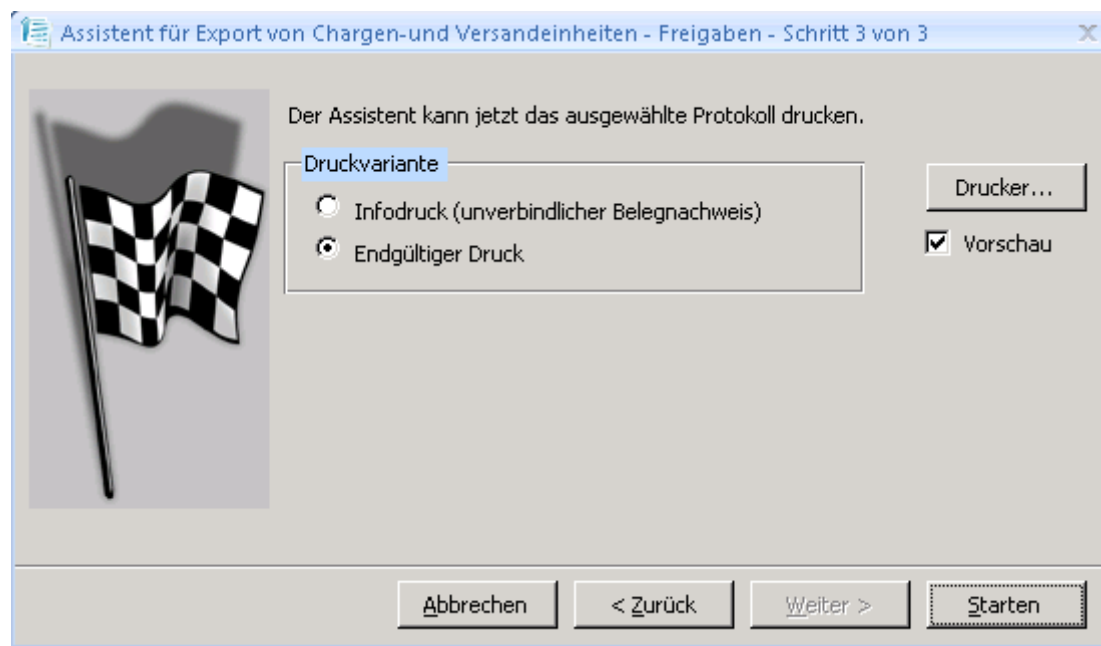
Assistent für Export von Chargen-und Versandeinheiten - Freigaben - Schritt 3 von 3

Der Assistent kann jetzt das ausgewählte Protokoll drucken.

Druckvariante

Infodruck (unverbindlicher Belegnachweis)

Endgültiger Druck

Drucker...

Vorschau

Abbrechen

< Zurück

Weiter >

Starten